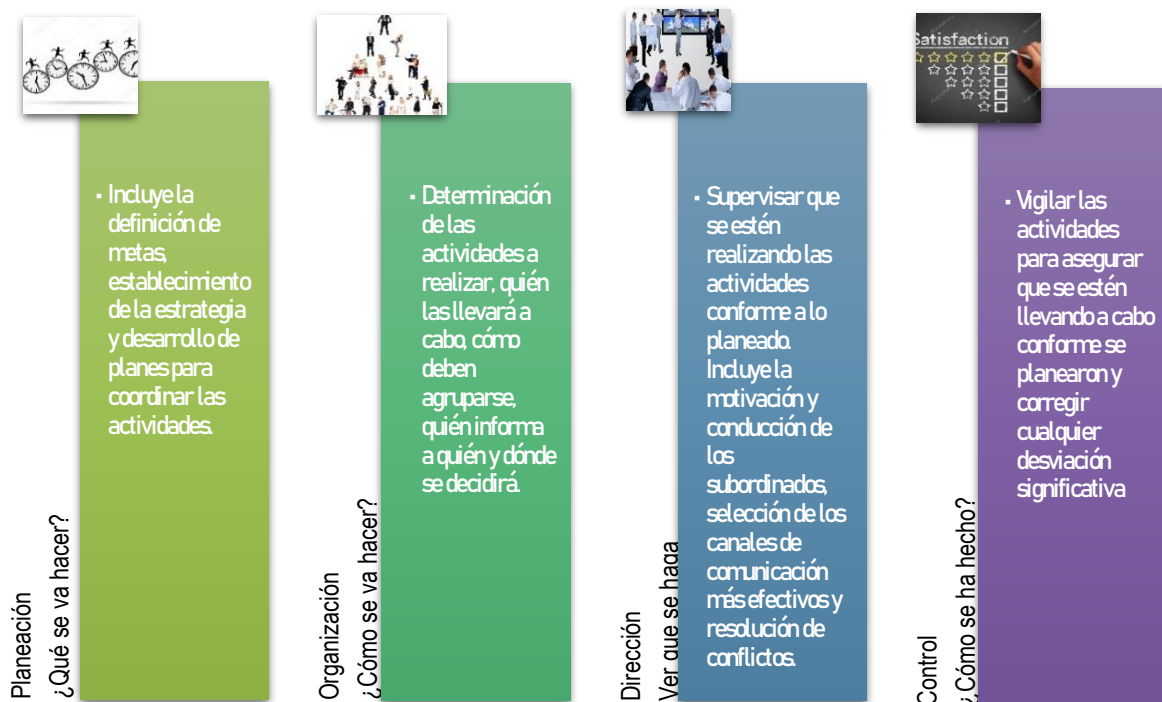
Planeación
¿Qué se va hacer?

Incluye la definición de metas, establecimiento de la estrategia y desarrollo de planes para coordinar las actividades.

Organización
¿Cómo se va hacer?

Determinación de las actividades a realizar, quién las llevará a cabo, cómo deben agruparse, quién informa a quién y dónde se decidirá.

Dirección
Ver que se haga

Supervisar que se estén realizando las actividades conforme a lo planeado. Incluye la motivación y conducción de los subordinados, selección de los canales de comunicación más efectivos y resolución de conflictos.

Satisfaction

Control
¿Cómo se ha hecho?

Vigilar las actividades para asegurar que se estén llevando a cabo conforme se planearon y corregir cualquier desviación significativa